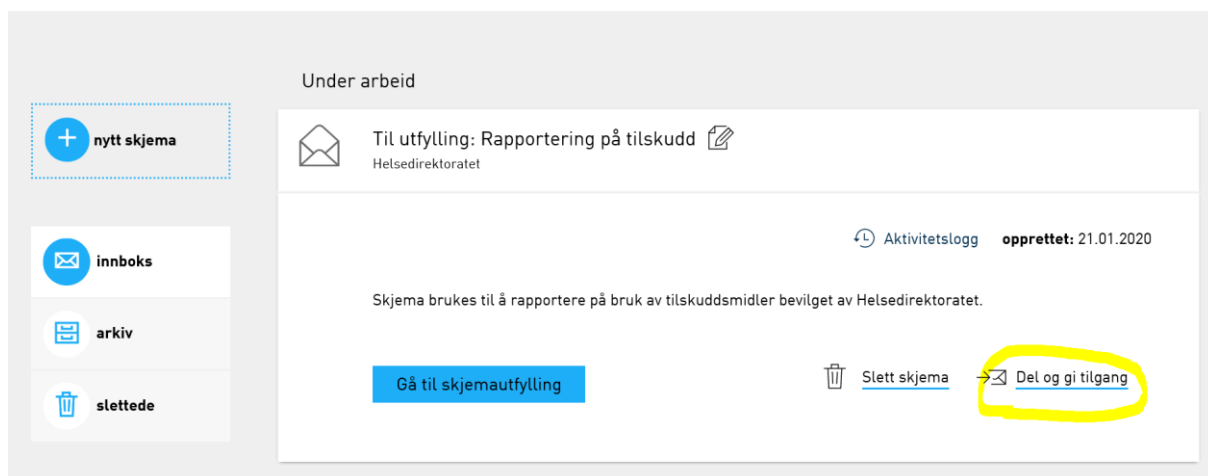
nytt skjema

innboks

arkiv

slettede

Under arbeid

Til utfylling: Rapportering på tilskudd

Helsedirektoratet

Aktivitetslogg **opprettet:** 21.01.2020

Skjema brukes til å rapportere på bruk av tilskuddsmidler bevilget av Helsedirektoratet.

Gå til skjemautfylling

Slett skjema

Del og gi tilgang